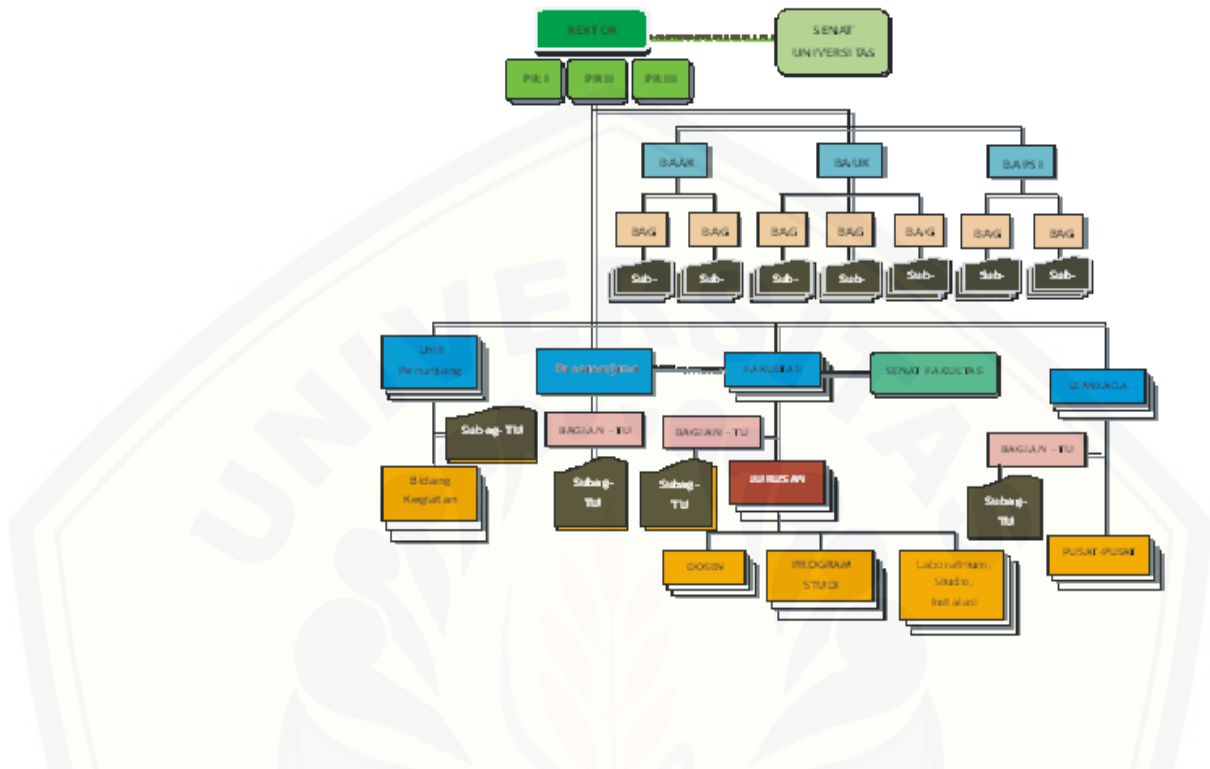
REKTOR

SENAT UNIVERSITAS

PR I

PR II

PR III

BAAK

BAUK

BAPSI

BAG

BAG

BAG

BAG

BAG

BAG

BAG

Sub-

Sub-

Sub-

Sub-

Sub-

Sub-

Sub-

Unit Penunjang

Pascasarjana

FAKULTAS

SENAT FAKULTAS

LEMBAGA

Subag- TU

BAGIAN - TU

BAGIAN - TU

BAGIAN - TU

Bidang Kegiatan

Subag- TU

Subag- TU

JURUSAN

Subag- TU

DOSEN

PROGRAM STUDI

Laboratorium / Studio, Instalasi

PUSAT-PUSAT